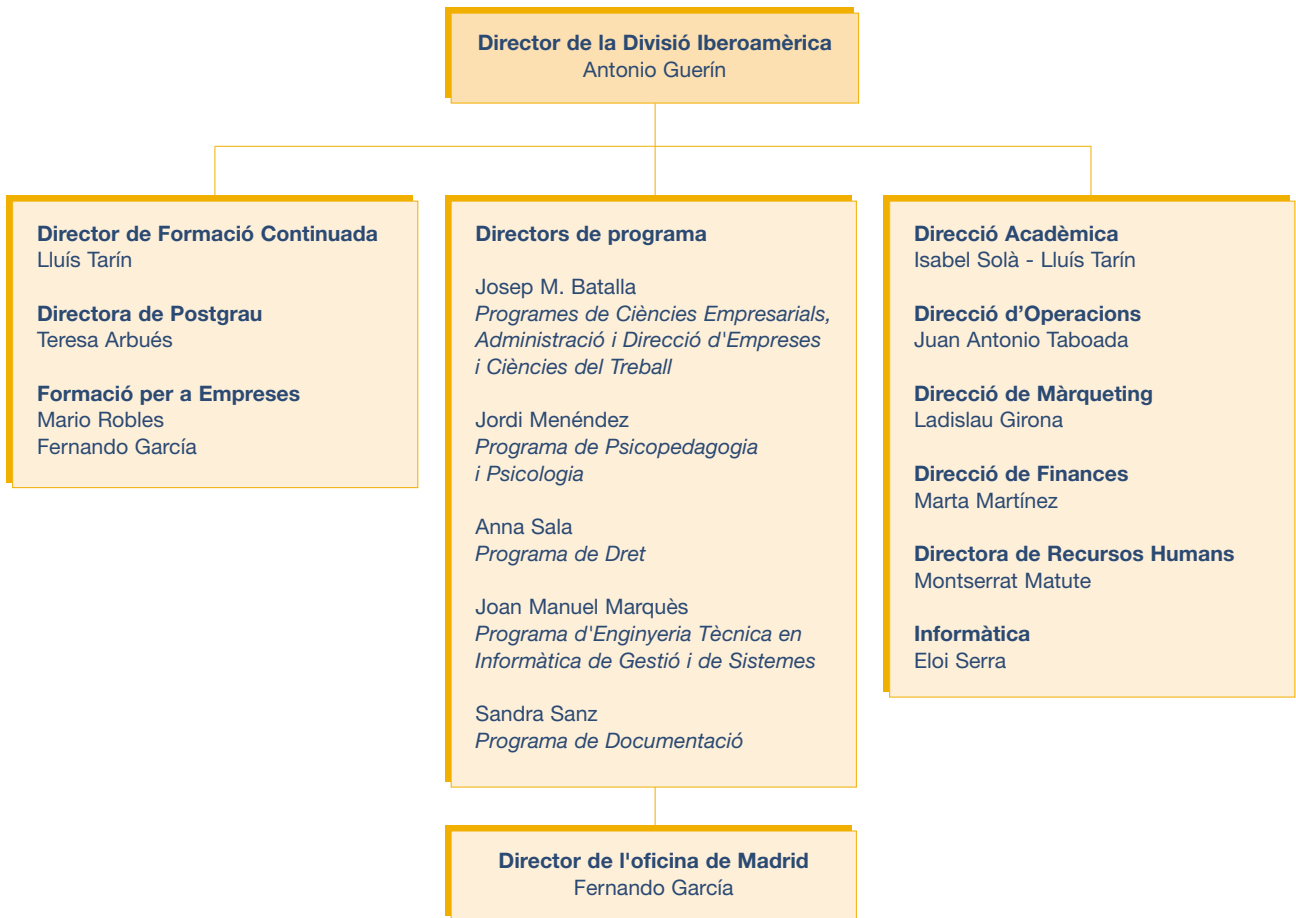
**Director de la Divisió Iberoamèrica**
Antonio Guerín

**Director de Formació Continuada**
Lluís Tarín

**Directora de Postgrau**
Teresa Arbués

**Formació per a Empreses**
Mario Robles
Fernando García

**Directors de programa**

Josep M. Batalla
*Programes de Ciències Empresarials, Administració i Direcció d'Empreses i Ciències del Treball*

Jordi Menéndez
*Programa de Psicopedagogia i Psicologia*

Anna Sala
*Programa de Dret*

Joan Manuel Marquès
*Programa d'Enginyeria Tècnica en Informàtica de Gestió i de Sistemes*

Sandra Sanz
*Programa de Documentació*

**Direcció Acadèmica**
Isabel Solà - Lluís Tarín

**Direcció d'Operacions**
Juan Antonio Taboada

**Direcció de Màrqueting**
Ladislau Girona

**Direcció de Finances**
Marta Martínez

**Directora de Recursos Humans**
Montserrat Matute

**Informàtica**
Eloi Serra

**Director de l'oficina de Madrid**
Fernando García